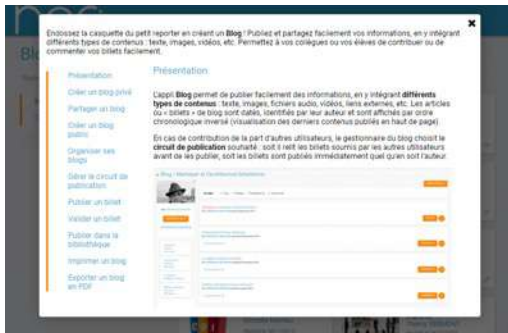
Endossez la casquette du petit reporter en créant un **Blog** ! Publiez et partagez facilement vos informations, en y intégrant différents types de contenus : texte, images, vidéos, etc. Permettez à vos collègues ou vos élèves de contribuer ou de commenter vos billets facilement.

×

Présentation

Créer un blog privé

Partager un blog

Créer un blog public

Organiser ses blogs

Gérer le circuit de publication

Publier un billet

Valider un billet

Publier dans la bibliothèque

Imprimer un blog

Exporter un blog en PDF

Présentation

L'appli **Blog** permet de publier facilement des informations, en y intégrant **différents types de contenus** : texte, vidéos, fichiers audio, vidéos, liens externes, etc. Les articles ou « billets » de blog sont datés, identifiés par leur auteur et sont affichés par ordre chronologique inversé (visualisation des derniers contenus publiés en haut de page).

En cas de contribution de la part d'autres utilisateurs, le gestionnaire du blog choisit le **circuit de publication** souhaité : soit il relit les billets soumis par les autres utilisateurs avant de les publier, soit les billets sont publiés immédiatement quel qu'en soit l'auteur.

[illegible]